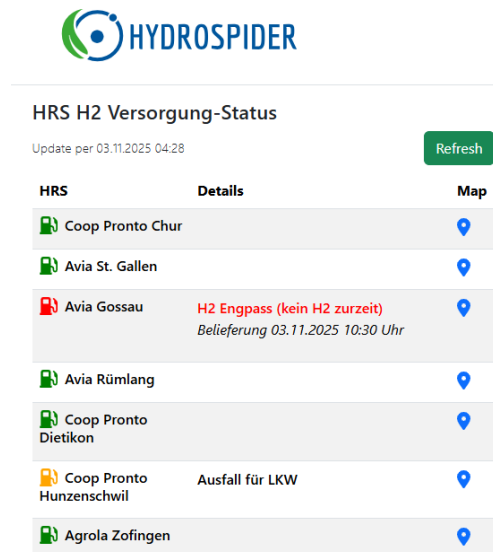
HYDROSPIDER

HRS H2 Versorgung-Status

Update per 03.11.2025 04:28

Refresh

| HRS | Details | Map |
|---|---|---|
| Coop Pronto Chur | | |
| Avia St. Gallen | | |
| Avia Gossau | H2 Engpass (kein H2 zurzeit) Belieferung 03.11.2025 10:30 Uhr | |
| Avia Rümlang | | |
| Coop Pronto Dietikon | | |
| Coop Pronto Hunzenschwil | Ausfall für LKW | |
| Agrola Zofingen | | |